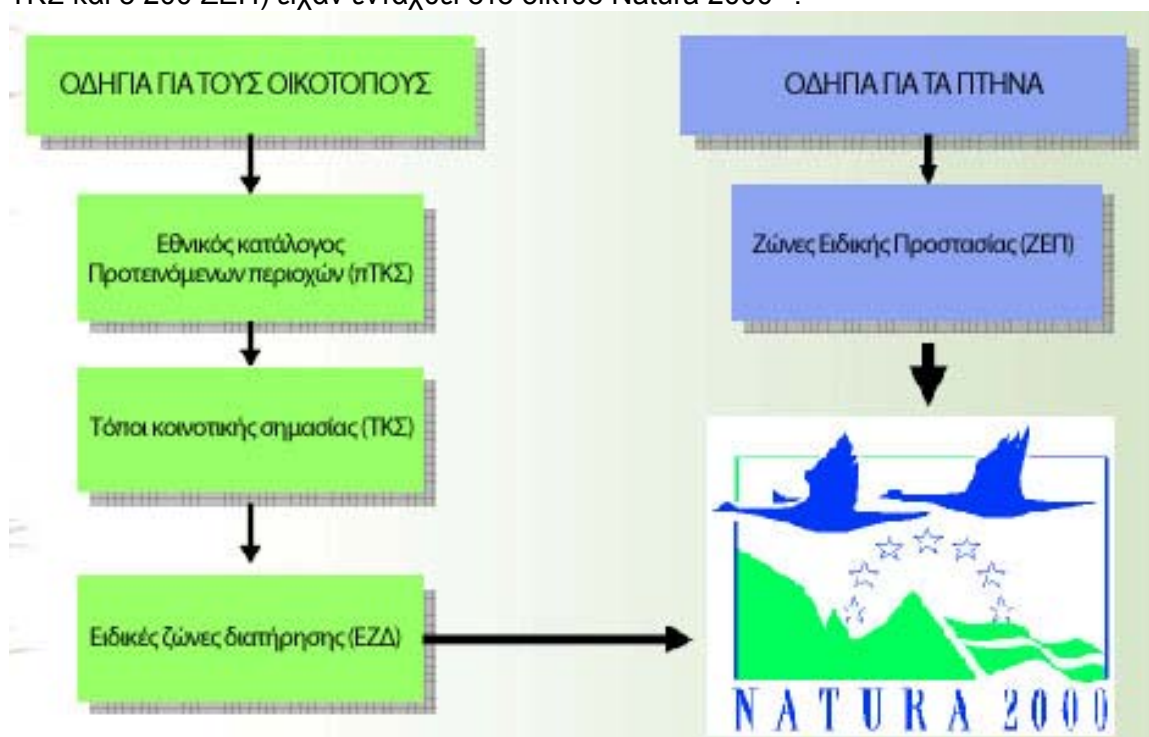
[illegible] ΤΚΣ και 8 200 ΖΕΠ) είχαν ενταχθεί στο δίκτυο Natura 2000 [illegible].

ΟΔΗΓΙΑ ΓΙΑ ΤΟΥΣ ΟΙΚΟΤΟΠΟΥΣ

ΟΔΗΓΙΑ ΓΙΑ ΤΑ ΠΤΗΝΑ

Εθνικός κατάλογος Προτεινόμενων περιοχών (πΤΚΣ)

Ζώνες Ειδικής Προστασίας (ΖΕΠ)

Τόποι κοινοτικής σημασίας (ΤΚΣ)

Ειδικές ζώνες διατήρησης (ΕΖΔ)

NATURA 2000